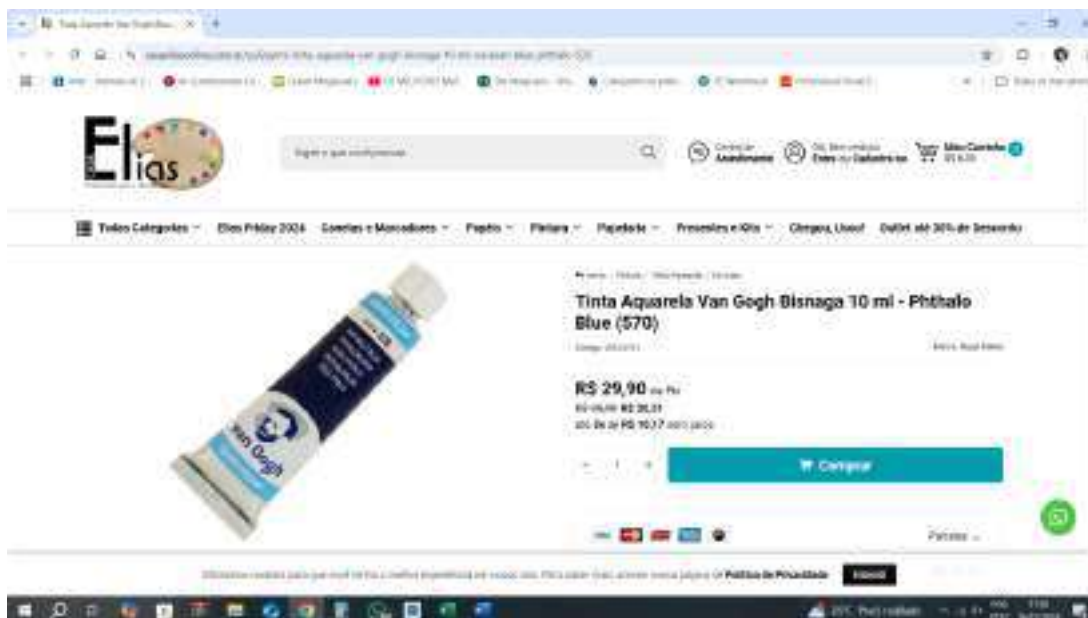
Elias

Todas Categorias
Elias Friday 2024
Canetas e Marcadores
Papéis
Pintura
Papelaria
Presentes e Kits
Chegou, Usou!
Outlet até 30% de Desconto

Tinta Aquarela Van Gogh Bisnaga 10 ml - Phthalo Blue (570)

R$ 29,90

Comprar

Van Gogh

Política de Privacidade